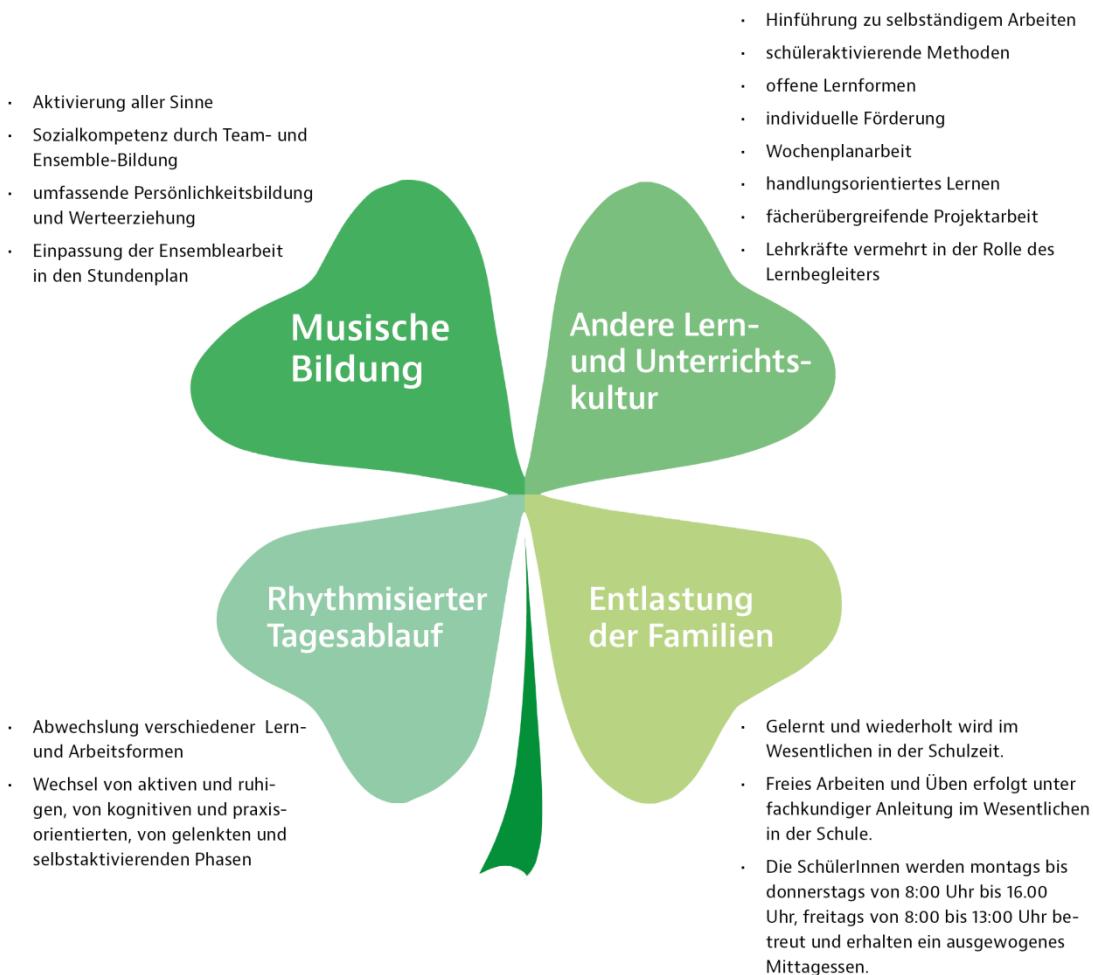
- Aktivierung aller Sinne
- Sozialkompetenz durch Team- und Ensemble-Bildung
- umfassende Persönlichkeitsbildung und Werteerziehung
- Einpassung der Ensemblearbeit in den Stundenplan

- Hinführung zu selbständigem Arbeiten
- schüleraktivierende Methoden
- offene Lernformen
- individuelle Förderung
- Wochenplanarbeit
- handlungsorientiertes Lernen
- fächerübergreifende Projektarbeit
- Lehrkräfte vermehrt in der Rolle des Lernbegleiters

Musische Bildung

Andere Lern- und Unterrichtskultur

Rhythmisierter Tagesablauf

Entlastung der Familien

- Abwechslung verschiedener Lern- und Arbeitsformen
- Wechsel von aktiven und ruhigen, von kognitiven und praxisorientierten, von gelenkten und selbstaktivierenden Phasen

- Gelernt und wiederholt wird im Wesentlichen in der Schulzeit.
- Freies Arbeiten und Üben erfolgt unter fachkundiger Anleitung im Wesentlichen in der Schule.
- Die SchülerInnen werden montags bis donnerstags von 8:00 Uhr bis 16.00 Uhr, freitags von 8:00 bis 13:00 Uhr betreut und erhalten ein ausgewogenes Mittagessen.